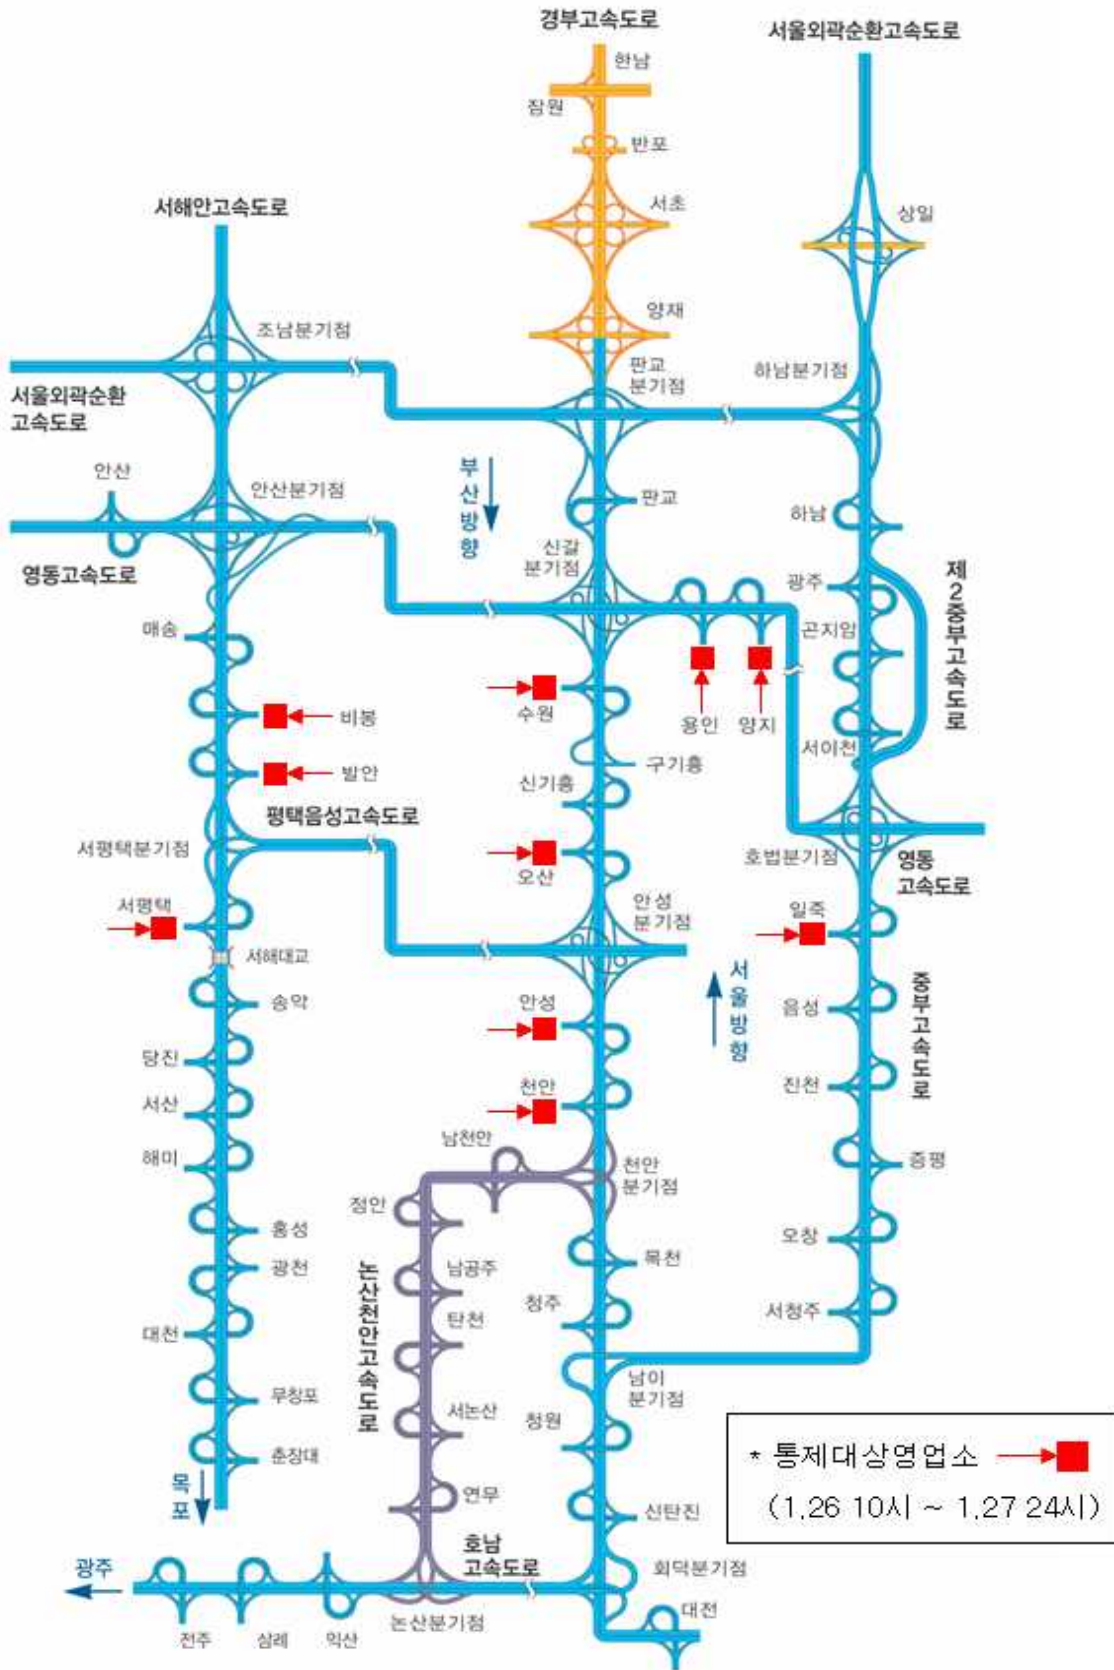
경부고속도로

서울외곽순환고속도로

한남
잠원
반포
서초
상일
서해안고속도로
양재
조남분기점
판교분기점
하남분기점
서울외곽순환고속도로
안산
안산분기점
부산방향
판교
하남
신갈분기점
영동고속도로
광주
제2중부고속도로
매송
곤지암
비봉
수원
용인
양지
발안
구기흥
서이천
신기흥
평택음성고속도로
서평택분기점
오산
호법분기점
영동고속도로
안성분기점
서평택
일죽
서해대교
서울방향
송악
안성
음성
중부고속도로
당진
진천
서산
천안
해미
남천안
증평
천안분기점
정안
홍성
오창
목천
광천
남공주
논산천안고속도로
청주
서청주
탄천
대천
남이분기점
무창포
서논산
청원
춘장대
* 통제대상영업소
(1.26 10시 ~ 1.27 24시)
목포
연무
신탄진
호남고속도로
광주
회덕분기점
대전
전주
삼례
익산
논산분기점